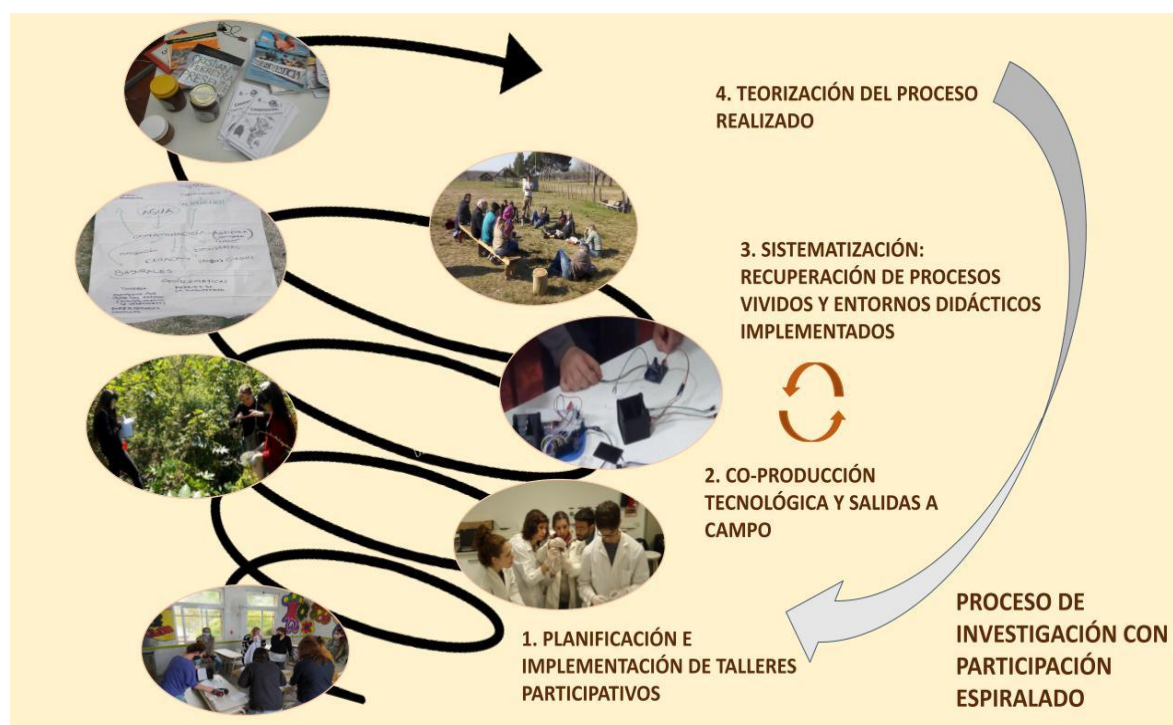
4. TEORIZACIÓN DEL PROCESO REALIZADO

3. SISTEMATIZACIÓN: RECUPERACIÓN DE PROCESOS VIVIDOS Y ENTORNOS DIDÁCTICOS IMPLEMENTADOS

2. CO-PRODUCCIÓN TECNOLÓGICA Y SALIDAS A CAMPO

1. PLANIFICACIÓN E IMPLEMENTACIÓN DE TALLERES PARTICIPATIVOS

PROCESO DE INVESTIGACIÓN CON PARTICIPACIÓN ESPIRALADO